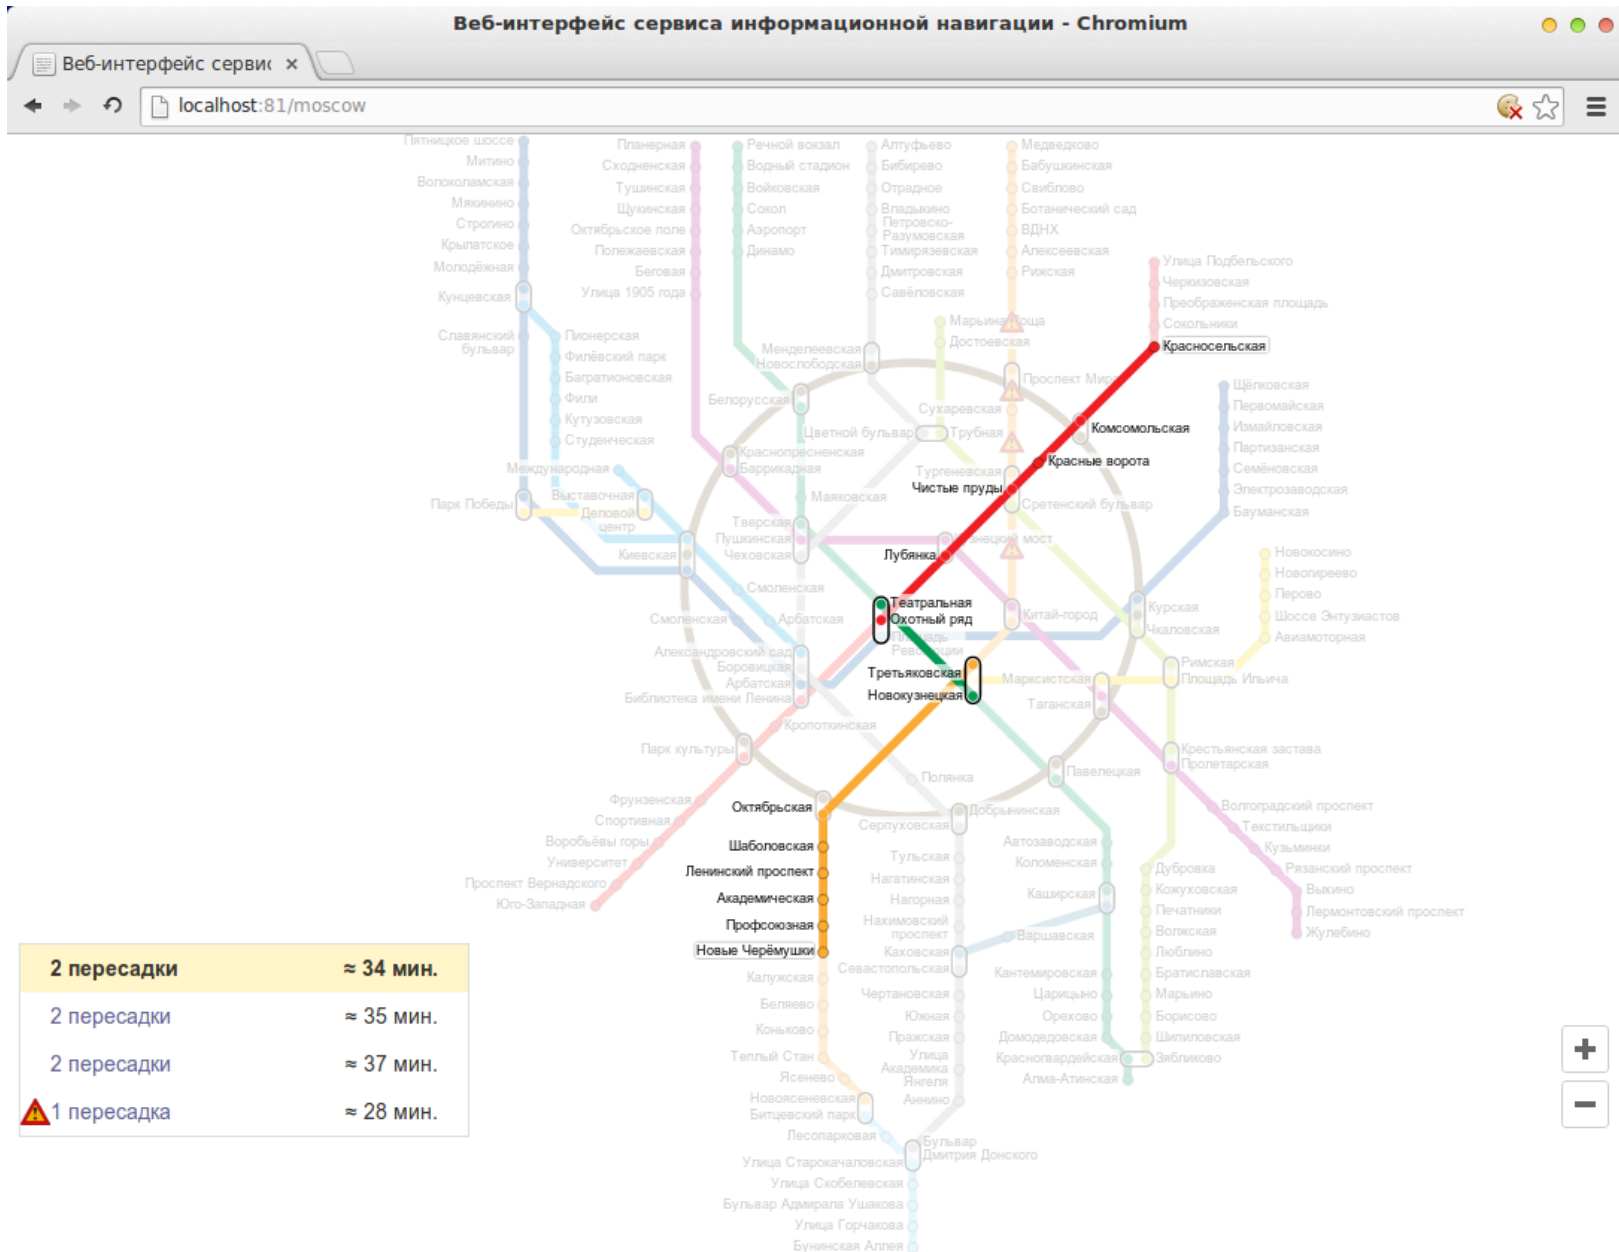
Веб-интерфейс сервиса информационной навигации - Chromium

Веб-интерфейс сервис ×

localhost:81/moscow

Пятницкое шоссе
Митино
Волоколамская
Мякинино
Строгино
Крылатское
Молодёжная
Кунцевская
Славянский бульвар
Пионерская
Филёвский парк
Багратионовская
Фили
Кутузовская
Студенческая
Международная
Выставочная
Деловой центр
Парк Победы
Киевская
Смоленская
Смоленская
Арбатская
Александровский сад
Боровицкая
Арбатская
Библиотека имени Ленина
Кропоткинская
Парк культуры
Фрунзенская
Спортивная
Воробьёвы горы
Университет
Проспект Вернадского
Юго-Западная

Планерная
Сходненская
Тушинская
Щукинская
Октябрьское поле
Полежаевская
Беговая
Улица 1905 года
Баррикадная
Краснопресненская
Белорусская
Маяковская
Тверская
Пушкинская
Чеховская

Речной вокзал
Водный стадион
Войковская
Сокол
Аэропорт
Динамо
Менделеевская
Новослободская
Цветной бульвар
Трубная

Алтуфьево
Бибирево
Отрадное
Владыкино
Петровско-Разумовская
Тимирязевская
Дмитровская
Савёловская

Медведково
Бабушкинская
Свиблово
Ботанический сад
ВДНХ
Алексеевская
Рижская
Марьина Роща
Достоевская
Проспект Мира
Сухаревская
Тургеневская
Чистые пруды
Сретенский бульвар
Кузнецкий мост
Лубянка

Улица Подбельского
Черкизовская
Преображенская площадь
Сокольники
Красносельская
Комсомольская
Красные ворота

Щёлковская
Первомайская
Измайловская
Партизанская
Семёновская
Электрозаводская
Бауманская
Курская
Чкаловская

Новокосино
Новогиреево
Перово
Шоссе Энтузиастов
Авиамоторная
Римская
Площадь Ильича
Марксистская
Таганская
Крестьянская застава
Пролетарская
Волгоградский проспект
Текстильщики
Кузьминки
Рязанский проспект
Выхино
Лермонтовский проспект
Жулебино

Театральная
Охотный ряд
Площадь Революции
Китай-город
Третьяковская
Новокузнецкая
Полянка
Павелецкая
Добрынинская
Серпуховская
Октябрьская
Шаболовская
Ленинский проспект
Академическая
Профсоюзная
Новые Черёмушки
Калужская
Беляево
Коньково
Тёплый Стан
Ясенево
Новоясеневская
Битцевский парк
Лесопарковая

Тульская
Нагатинская
Нагорная
Нахимовский проспект
Каховская
Севастопольская
Чертановская
Южная
Пражская
Улица Академика Янгеля
Аннино
Бульвар Дмитрия Донского
Улица Старокачаловская
Улица Скобелевская
Бульвар Адмирала Ушакова
Улица Горчакова
Бунинская Аллея

Автозаводская
Коломенская
Каширская
Варшавская
Кантемировская
Царицыно
Орехово
Домодедовская
Красногвардейская
Алма-Атинская

Дубровка
Кожуховская
Печатники
Волжская
Люблино
Братиславская
Марьино
Борисово
Шипиловская
Зябликово

| | |
|---|---|
| 2 пересадки | ≈ 34 мин. |
| 2 пересадки | ≈ 35 мин. |
| 2 пересадки | ≈ 37 мин. |
| 1 пересадка | ≈ 28 мин. |

+
−